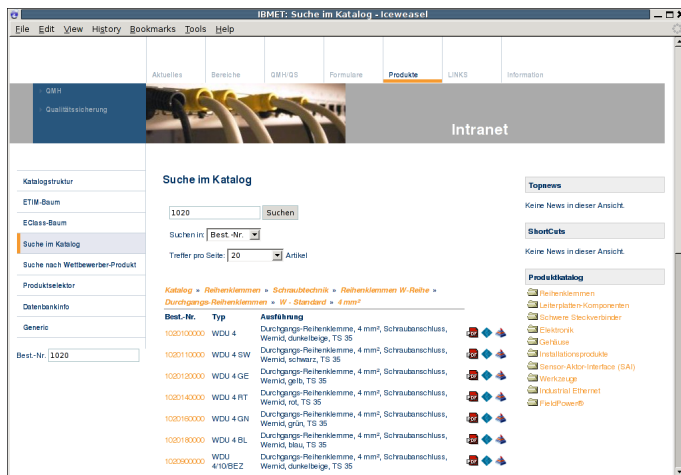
IBMET: Suche im Katalog - Iceweasel

File Edit View History Bookmarks Tools Help

Aktuelles Bereiche GMH/QS Formulare Produkte LINKS Information

· GMH
· Qualitätssicherung

Intranet

Katalogstruktur
ETIM-Baum
EClass-Baum
Suche im Katalog
Suche nach Wettbewerber-Produkt
Produktselektor
Datenbankinfo
Generic

Best.-Nr. 1020

Suche im Katalog

1020 Suchen

Suchen in: Best.-Nr.

Treffer pro Seite: 20 Artikel

Katalog » Reihenklemmen » Schraubtechnik » Reihenklemmen W-Reihe » Durchgangs-Reihenklemmen » W - Standard » 4 mm²

| Best.-Nr. | Typ | Ausführung |
|---|---|---|
| 1020100000 | WDU 4 | Durchgangs-Reihenklemme, 4 mm², Schraubanschluss, Wemid, dunkelbeige, TS 35 |
| 1020110000 | WDU 4 SW | Durchgangs-Reihenklemme, 4 mm², Schraubanschluss, Wemid, schwarz, TS 35 |
| 1020120000 | WDU 4 GE | Durchgangs-Reihenklemme, 4 mm², Schraubanschluss, Wemid, gelb, TS 35 |
| 1020140000 | WDU 4 RT | Durchgangs-Reihenklemme, 4 mm², Schraubanschluss, Wemid, rot, TS 35 |
| 1020160000 | WDU 4 GN | Durchgangs-Reihenklemme, 4 mm², Schraubanschluss, Wemid, grün, TS 35 |
| 1020180000 | WDU 4 BL | Durchgangs-Reihenklemme, 4 mm², Schraubanschluss, Wemid, blau, TS 35 |
| 1020900000 | WDU 4/10/BEZ | Durchgangs-Reihenklemme, 4 mm², Schraubanschluss, Wemid, dunkelbeige, TS 35 |

Topnews
Keine News in dieser Ansicht.

ShortCuts
Keine News in dieser Ansicht.

Produktkatalog
Reihenklemmen
Leiterplatten-Komponenten
Schwere Steckverbinder
Elektronik
Gehäuse
Installationsprodukte
Sensor-Aktor-Interface (SAI)
Werkzeuge
Industrial Ethernet
FieldPower®